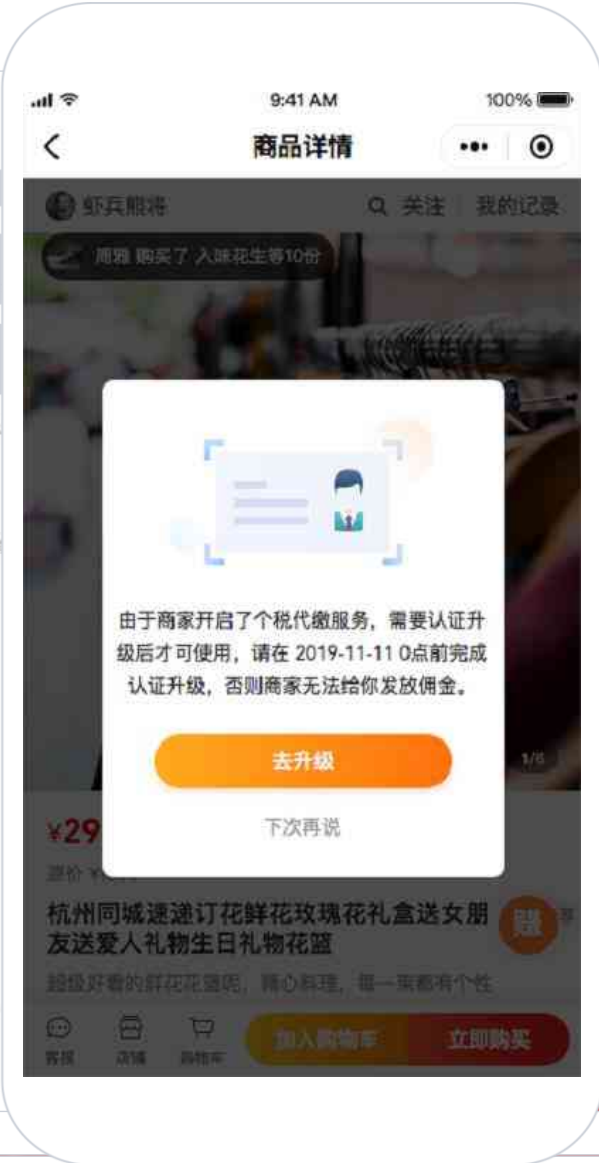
9:41 AM
100%
<
商品详情
虾兵戳将
关注 | 我的记录
雨雅 购买了 入味花生等10份

由于商家开启了个税代缴服务，需要认证升级后才可使用，请在 2019-11-11 0点前完成认证升级，否则商家无法给你发放佣金。

去升级
下次再说

1/6
¥29
源价 ¥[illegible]
杭州同城速递订花鲜花玫瑰花礼盒送女朋友送爱人礼物生日礼物花篮
超级好看的鲜花花篮呢，精心料理，每一束都有个性
客服
店铺
购物车
加入购物车
立即购买